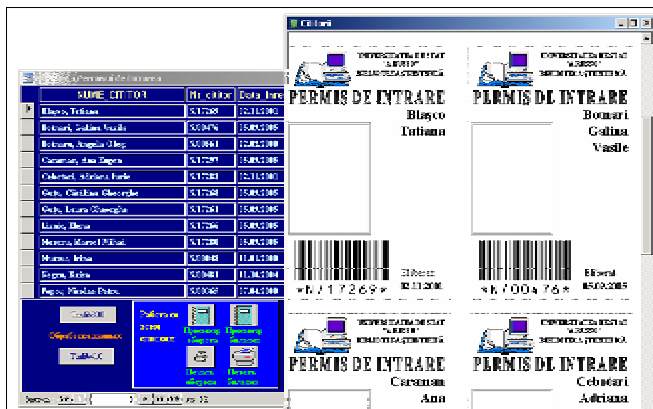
Permisul de intrare

| NUME_CITITOR | Nr_cititor | Data_inre |
|---|---|---|
| Blajco, Tatiana | S.17269 | 12.11.2000 |
| Bomari, Galina Vasile | S.00476 | 05.09.2005 |
| Bomari, Angela Oleg | S.00461 | 12.02.2000 |
| Caraman, Ana Eugen | S.17297 | 15.09.2005 |
| Cebotari, Adriana Ivan | S.17283 | 15.09.2005 |
| Gutu, Cristina Gheorghe | S.17268 | 15.09.2005 |
| Gutu, Laura Gheorghe | S.17261 | 15.09.2005 |
| Lupu, Elena | S.17266 | 15.09.2005 |
| Nemeru, Marcel Mihai | S.17280 | 15.09.2005 |
| Nemeru, Ion | S.00443 | 11.11.2000 |
| Popa, Irina | S.00481 | 11.10.2004 |
| Popov, Nicolae Petru | S.00465 | 12.04.2000 |

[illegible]
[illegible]
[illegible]
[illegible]
Previzualizare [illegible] Previzualizare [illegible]
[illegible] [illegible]

Cititori

UNIVERSITATEA DE STAT "ALECU RUSSO" BIBLIOTECA ŞTIINŢIFICĂ
PERMIS DE INTRARE
Blajco
Tatiana
Eliberat 12.11.2000
*NJ17269*

UNIVERSITATEA DE STAT "ALECU RUSSO" BIBLIOTECA ŞTIINŢIFICĂ
PERMIS DE INTRARE
Bomari
Galina
Vasile
Eliberat 05.09.2005
*N700476*

UNIVERSITATEA DE STAT "ALECU RUSSO" BIBLIOTECA ŞTIINŢIFICĂ
PERMIS DE INTRARE
Caraman
Ana

UNIVERSITATEA DE STAT "ALECU RUSSO" BIBLIOTECA ŞTIINŢIFICĂ
PERMIS DE INTRARE
Cebotari
Adriana